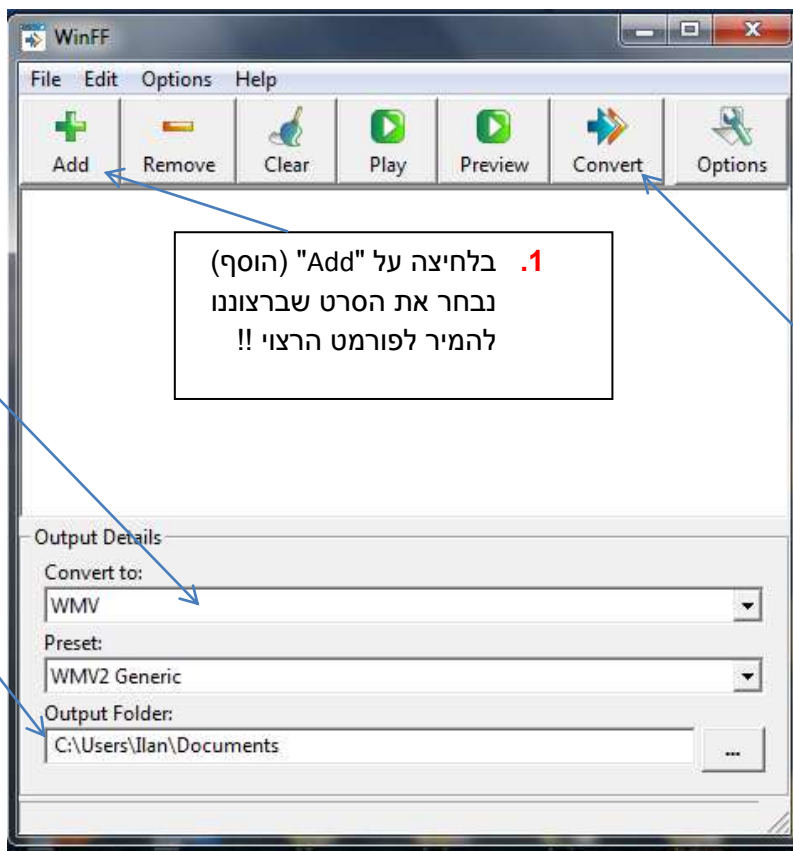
WinFF

File Edit Options Help

Add Remove Clear Play Preview Convert Options

1. בלחיצה על "Add" (הוסף) נבחר את הסרט שברצוננו להמיר לפורמט הרצוי !!

Output Details

Convert to:

WMV

Preset:

WMV2 Generic

Output Folder:

C:\Users\Ilan\Documents

...